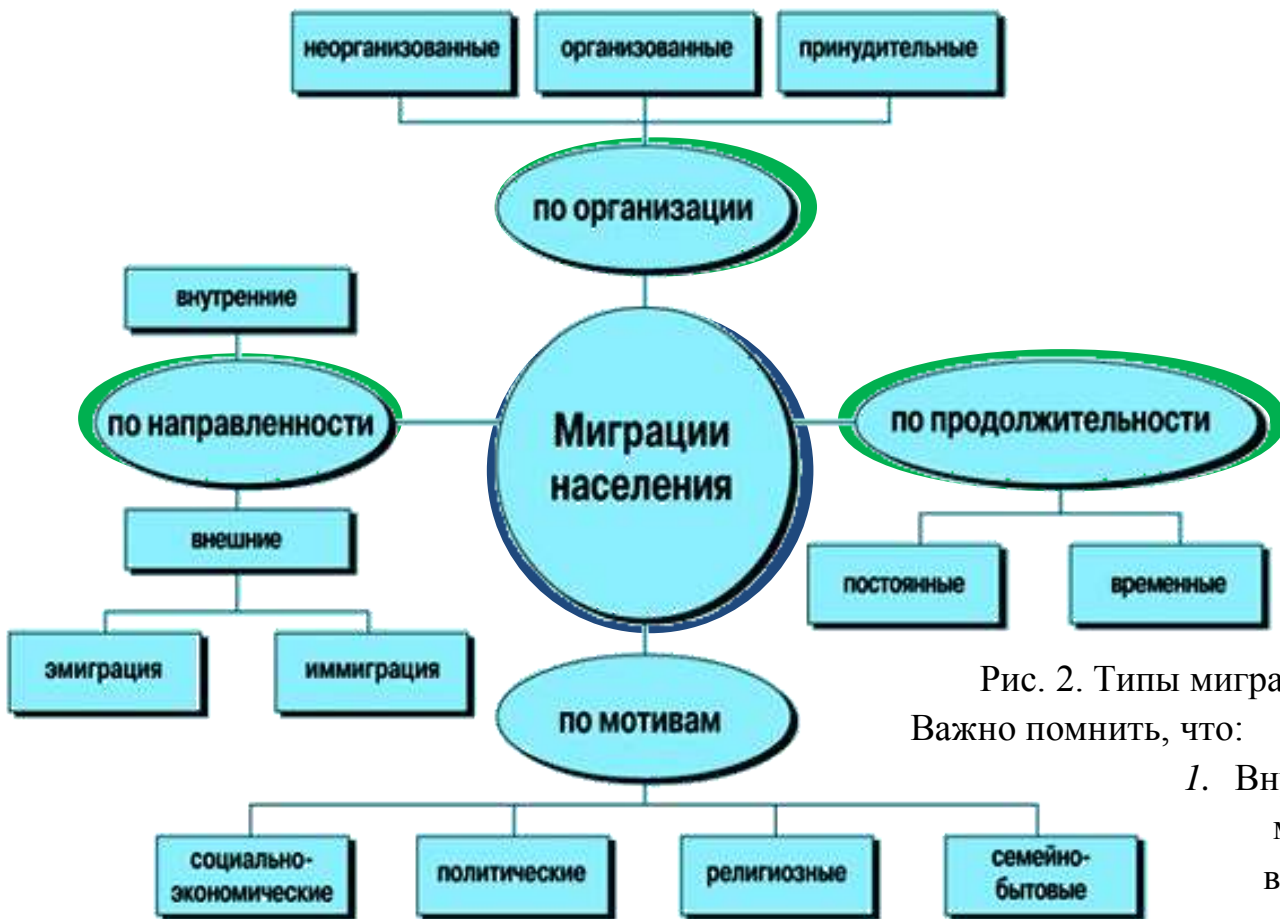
неорганизованные

организованные

принудительные

по организации

внутренние

по направленности

Миграции населения

по продолжительности

внешние

постоянные

временные

эмиграция

иммиграция

по мотивам

социально-экономические

политические

религиозные

семейно-бытовые

Рис. 2. Типы мигра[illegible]

Важно помнить, что:

*1.* Вн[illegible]

м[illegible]

в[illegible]